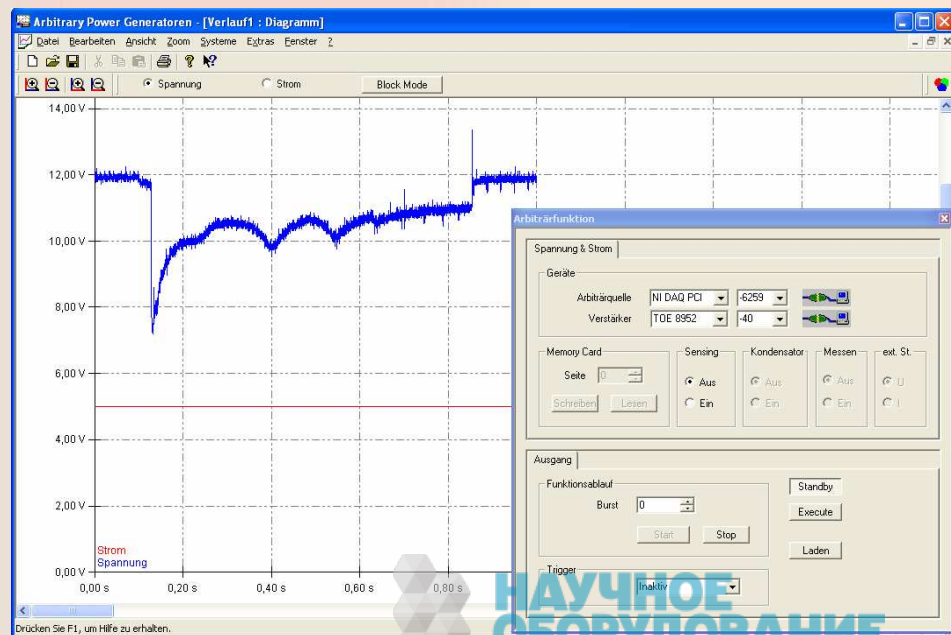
Arbitrary Power Generatoren - [Verlauf1 : Diagramm]

Datei Bearbeiten Ansicht Zoom Systeme Extras Fenster ?

Spannung Strom Block Mode

14,00 V
12,00 V
10,00 V
8,00 V
6,00 V
4,00 V
2,00 V
0,00 V

Strom
Spannung

0,00 s 0,20 s 0,40 s 0,60 s 0,80 s

Drücken Sie F1, um Hilfe zu erhalten.

Arbiträrfunktion

Spannung & Strom

Geräte

Arbiträrquelle NI DAQ PCI -6259
Verstärker TOE 8952 -40

Memory Card
Seite 0
Schreiben Lesen

Sensing
Aus
Ein

Kondensator
Aus
Ein

Messen
Aus
Ein

ext. St.
U
I

Ausgang

Funktionsablauf
Burst 0
Start Stop

Standby
Execute
Laden

Trigger
Inaktiv

НАУЧНОЕ
ОБОРУДОВАНИЕ